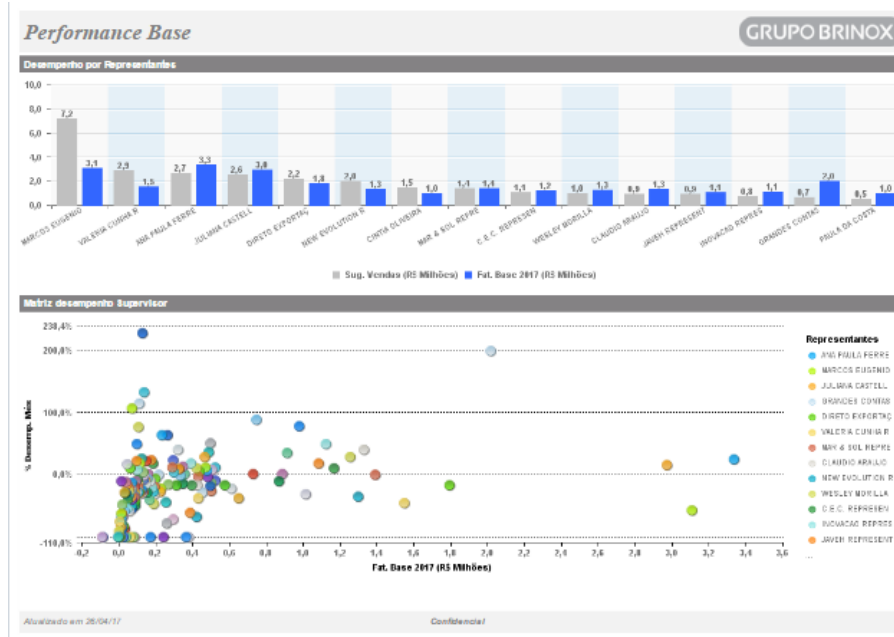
Performance Base

GRUPO BRINOX

Desempenho por Representantes

10,0
8,0
6,0
4,0
2,0
0,0

7,2 3,1 2,9 1,5 2,7 3,3 2,6 3,0 2,2 1,8 2,0 1,3 1,5 1,0 1,1 1,4 1,1 1,2 1,0 1,3 0,9 1,3 0,9 1,1 0,8 1,1 0,7 2,0 0,5 1,0

MARCOS EUGENIO
VALERIA CUNHA R
ANA PAULA FERRE
JULIANA CASTELL
DIRETO EXPORTAÇ
NEW EVOLUTION R
CINTIA OLIVEIRA
MAR & SOL REPRE
C.E.C. REPRESEN
WESLEY MORILLA
CLAUDIO ARAUJO
JAVEH REPRESENT
INOVACAO REPRES
GRANDES CONTAS
PAULA DA COSTA

Sug. Vendas (R$ Milhões)   Fat. Base 2017 (R$ Milhões)

Matriz desempenho Supervisor

238,4%
200,0%
100,0%
0,0%
-110,0%

% Desemp. Mês

-0,2 0,0 0,2 0,4 0,6 0,8 1,0 1,2 1,4 1,6 1,8 2,0 2,2 2,4 2,6 2,8 3,0 3,2 3,4 3,6

Fat. Base 2017 (R$ Milhões)

Representantes
ANA PAULA FERRE
MARCOS EUGENIO
JULIANA CASTELL
GRANDES CONTAS
DIRETO EXPORTAÇ
VALERIA CUNHA R
MAR & SOL REPRE
CLAUDIO ARAUJO
NEW EVOLUTION R
WESLEY MORILLA
C.E.C. REPRESEN
INOVACAO REPRES
JAVEH REPRESENT
...

Atualizado em 26/04/17

Confidencial